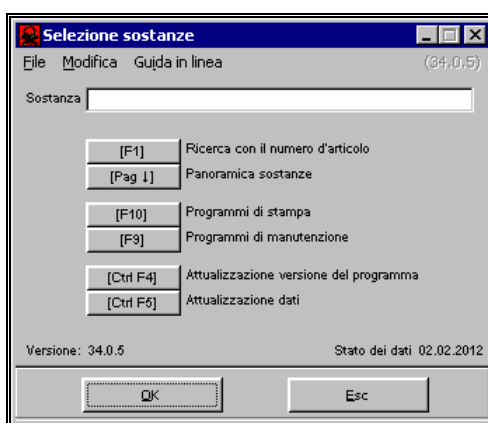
Selezione sostanze

File Modifica Guida in linea (34.0.5)

Sostanza

[F1] Ricerca con il numero d'articolo
[Pag ↓] Panoramica sostanze

[F10] Programmi di stampa
[F9] Programmi di manutenzione

[Ctrl F4] Attualizzazione versione del programma
[Ctrl F5] Attualizzazione dati

Versione: 34.0.5 Stato dei dati 02.02.2012

OK Esc